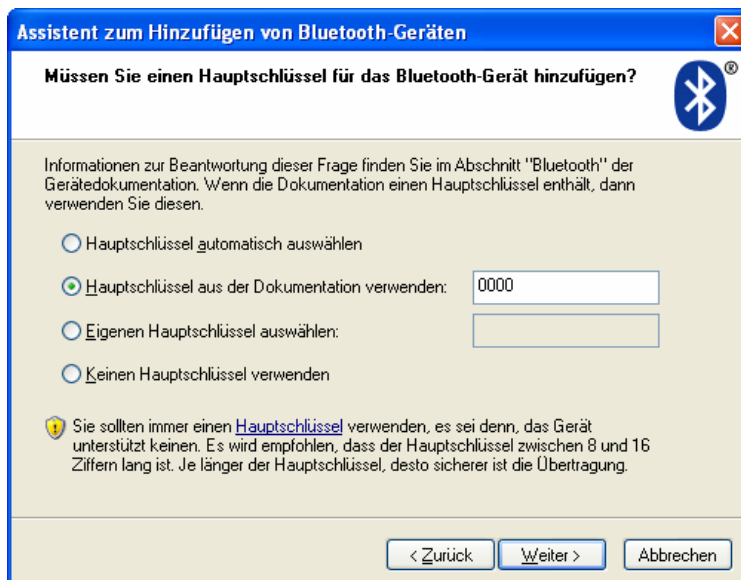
Assistent zum Hinzufügen von Bluetooth-Geräten

Müssen Sie einen Hauptschlüssel für das Bluetooth-Gerät hinzufügen?

®

Informationen zur Beantwortung dieser Frage finden Sie im Abschnitt "Bluetooth" der Gerätedokumentation. Wenn die Dokumentation einen Hauptschlüssel enthält, dann verwenden Sie diesen.

Hauptschlüssel automatisch auswählen

Hauptschlüssel aus der Dokumentation verwenden: 0000

Eigenen Hauptschlüssel auswählen:

Keinen Hauptschlüssel verwenden

Sie sollten immer einen Hauptschlüssel verwenden, es sei denn, das Gerät unterstützt keinen. Es wird empfohlen, dass der Hauptschlüssel zwischen 8 und 16 Ziffern lang ist. Je länger der Hauptschlüssel, desto sicherer ist die Übertragung.

< Zurück Weiter > Abbrechen